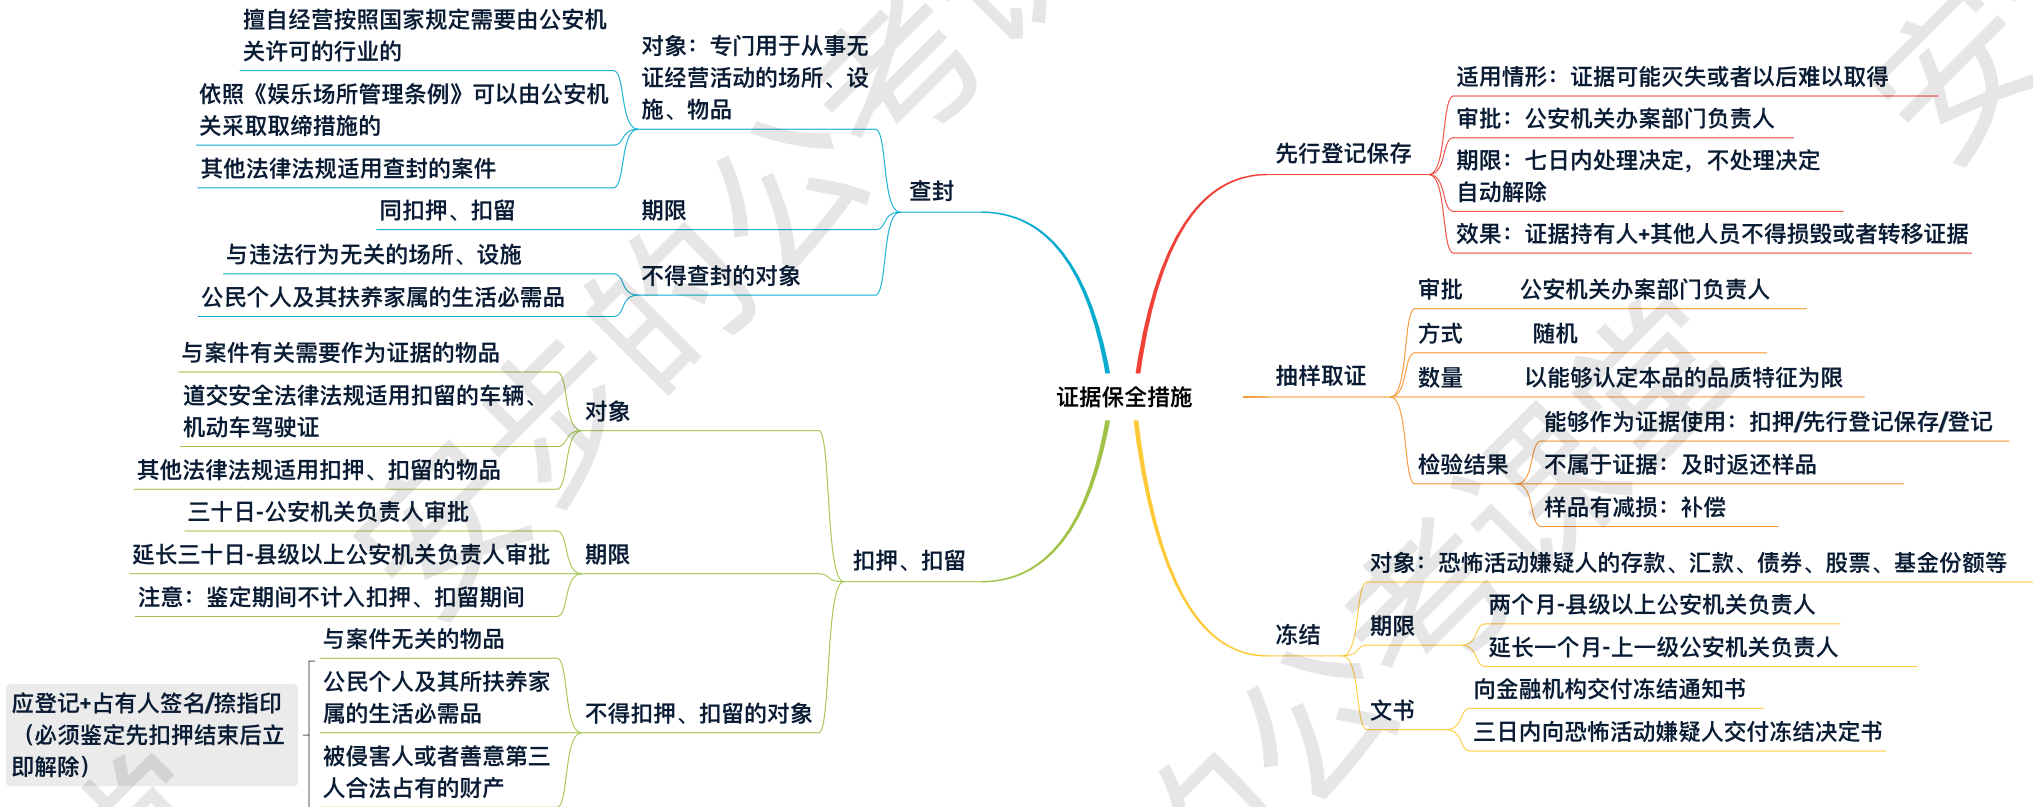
证据保全措施

查封
对象：专门用于从事无证经营活动的场所、设施、物品
擅自经营按照国家规定需要由公安机关许可的行业的
依照《娱乐场所管理条例》可以由公安机关采取取缔措施的
其他法律法规适用查封的案件
期限
同扣押、扣留
不得查封的对象
与违法行为无关的场所、设施
公民个人及其扶养家属的生活必需品

扣押、扣留
对象
与案件有关需要作为证据的物品
道交安全法律法规适用扣留的车辆、机动车驾驶证
其他法律法规适用扣押、扣留的物品
期限
三十日-公安机关负责人审批
延长三十日-县级以上公安机关负责人审批
注意：鉴定期间不计入扣押、扣留期间
不得扣押、扣留的对象
与案件无关的物品
公民个人及其所扶养家属的生活必需品
被侵害人或者善意第三人合法占有的财产
应登记+占有人签名/捺指印（必须鉴定先扣押结束后立即解除）

先行登记保存
适用情形：证据可能灭失或者以后难以取得
审批：公安机关办案部门负责人
期限：七日内处理决定，不处理决定自动解除
效果：证据持有人+其他人员不得损毁或者转移证据

抽样取证
审批　公安机关办案部门负责人
方式　随机
数量　以能够认定本品的品质特征为限
检验结果
能够作为证据使用：扣押/先行登记保存/登记
不属于证据：及时返还样品
样品有减损：补偿

冻结
对象：恐怖活动嫌疑人的存款、汇款、债券、股票、基金份额等
期限
两个月-县级以上公安机关负责人
延长一个月-上一级公安机关负责人
文书
向金融机构交付冻结通知书
三日内向恐怖活动嫌疑人交付冻结决定书